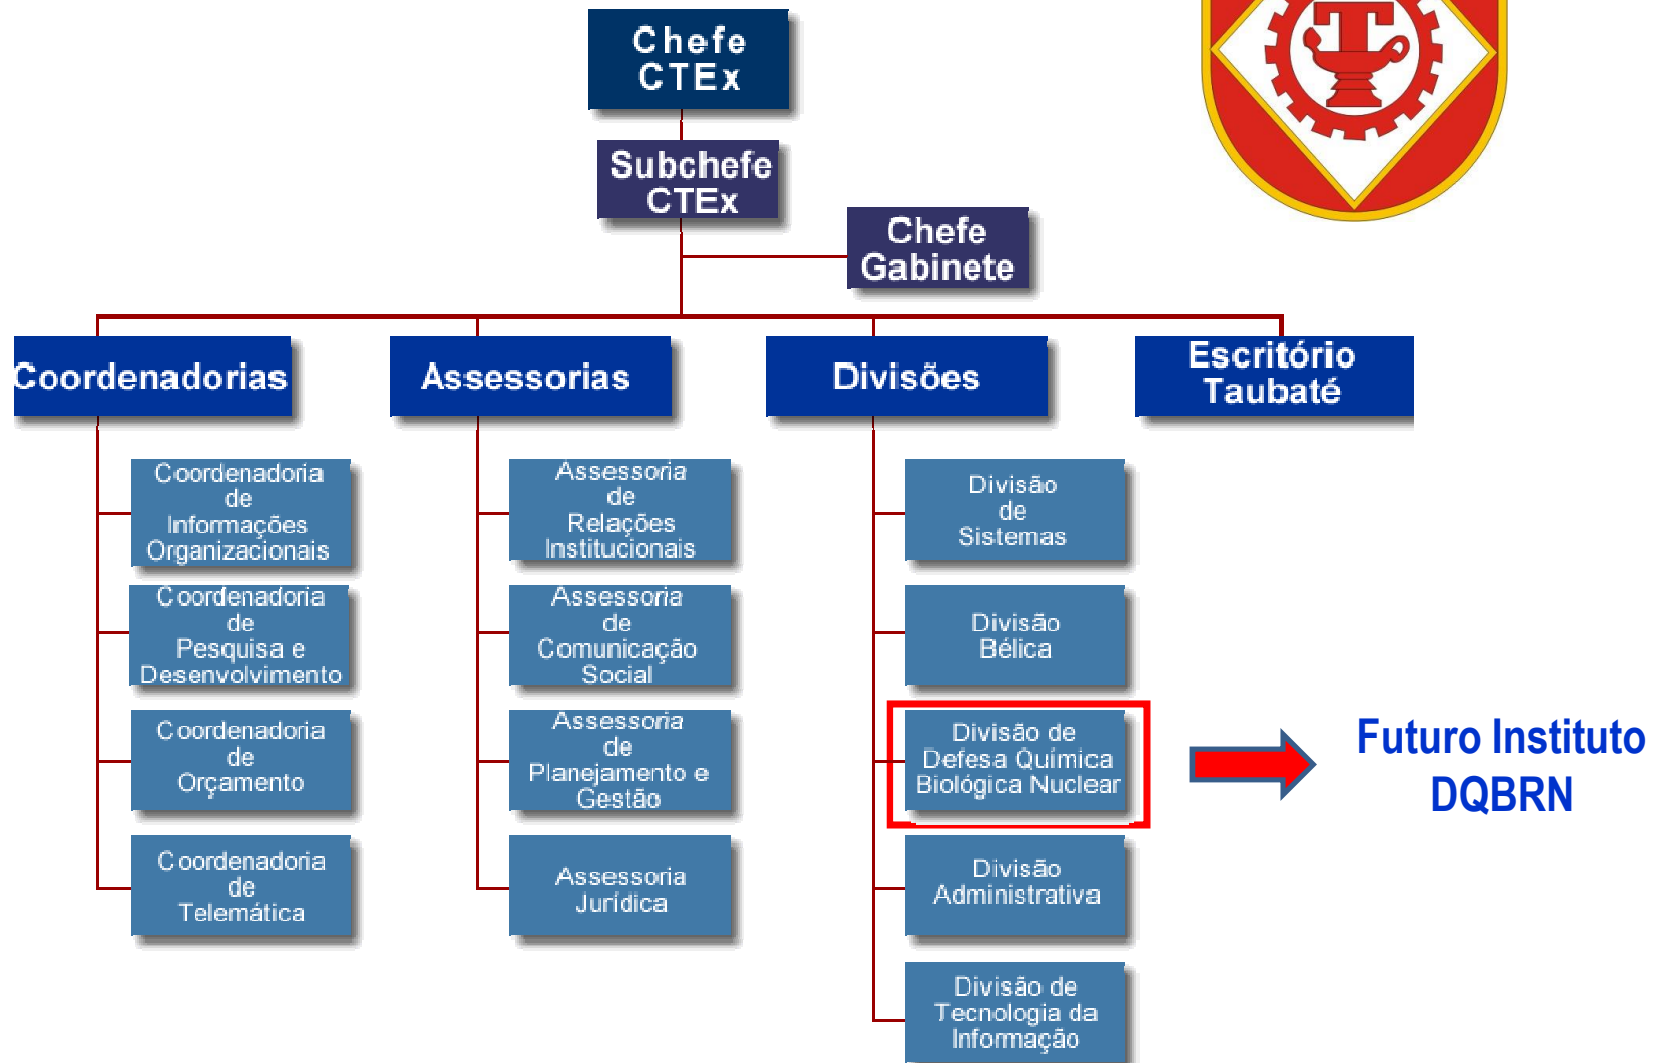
Chefe CTEx

Subchefe CTEx

Chefe Gabinete

Coordenadorias

Assessorias

Divisões

Escritório Taubaté

Coordenadoria de Informações Organizacionais

Coordenadoria de Pesquisa e Desenvolvimento

Coordenadoria de Orçamento

Coordenadoria de Telemática

Assessoria de Relações Institucionais

Assessoria de Comunicação Social

Assessoria de Planejamento e Gestão

Assessoria Jurídica

Divisão de Sistemas

Divisão Bélica

Divisão de Defesa Química Biológica Nuclear

Divisão Administrativa

Divisão de Tecnologia da Informação

Futuro Instituto DQBRN